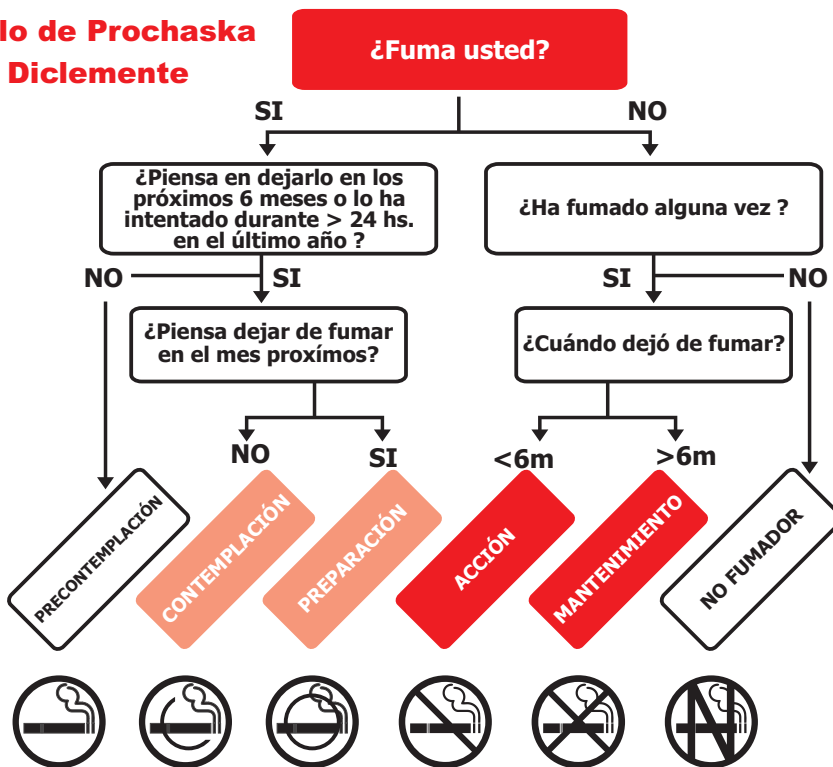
lo de Prochaska
Diclemente

¿Fuma usted?

SI

NO

¿Piensa en dejarlo en los próximos 6 meses o lo ha intentado durante > 24 hs. en el último año ?

¿Ha fumado alguna vez ?

NO

SI

SI

NO

¿Piensa dejar de fumar en el mes proxímos?

¿Cuándo dejó de fumar?

NO

SI

<6m

>6m

PRECONTEMPLACIÓN

CONTEMPLACIÓN

PREPARACIÓN

ACCIÓN

MANTENIMIENTO

NO FUMADOR